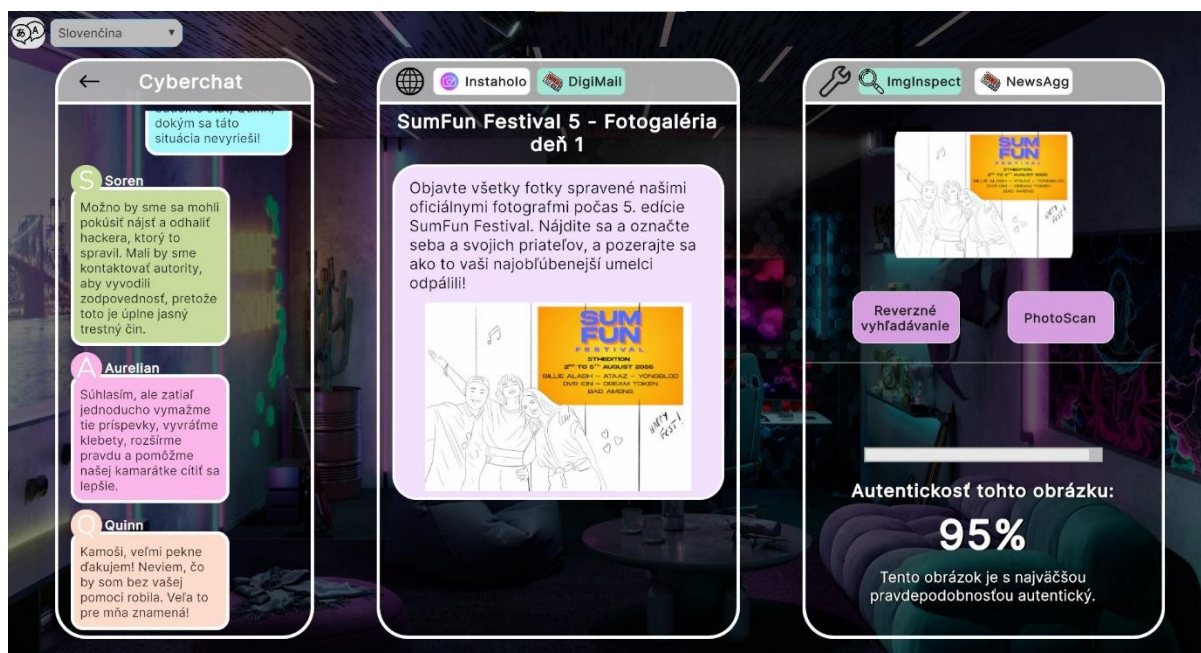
Slovenčina

Cyberchat

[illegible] dokým sa táto situácia nevyrieši!

Soren
Možno by sme sa mohli pokúsiť nájsť a odhaliť hackera, ktorý to spravil. Mali by sme kontaktovať autority, aby vyvodili zodpovednosť, pretože toto je úplne jasný trestný čin.

Aurelian
Súhlasím, ale zatiaľ jednoducho vymažme tie príspevky, vyvráťme klebety, rozšírme pravdu a pomôžme našej kamarátke cítiť sa lepšie.

Quinn
Kamoši, veľmi pekne ďakujem! Neviem, čo by som bez vašej pomoci robila. Veľa to pre mňa znamená!

Instaholo DigiMail

SumFun Festival 5 - Fotogaléria deň 1

Objavte všetky fotky spravené našimi oficiálnymi fotografmi počas 5. edície SumFun Festival. Nájdite sa a označte seba a svojich priateľov, a pozerajte sa ako to vaši najobľúbenejší umelci odpálili!

SUM FUN FESTIVAL
5THEDITION
2ND TO 5TH AUGUST 2050
BILLIE ALAGH – ATAAZ – YONGBLOD
DVD ION – DREAM TOKEN
BAD AMGNG
HAPPY FEST-!

ImgInspect NewsAgg

SUM FUN FESTIVAL

Reverzné vyhľadávanie

PhotoScan

Autentickosť tohto obrázku:

95%

Tento obrázok je s najväčšou pravdepodobnosťou autentický.